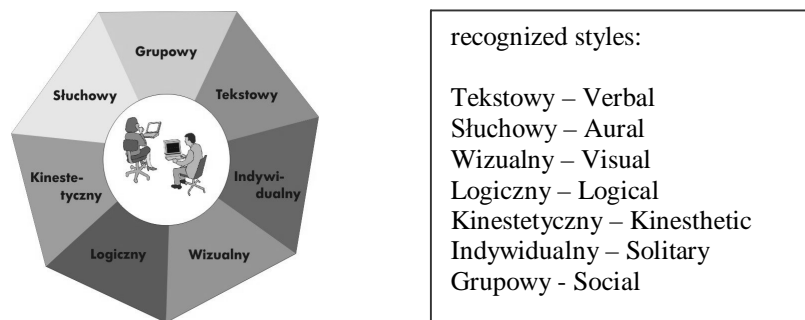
Grupowy
Tekstowy
Indywidualny
Wizualny
Logiczny
Kinestetyczny
Słuchowy

recognized styles:

Tekstowy – Verbal
Słuchowy – Aural
Wizualny – Visual
Logiczny – Logical
Kinestetyczny – Kinesthetic
Indywidualny – Solitary
Grupowy - Social